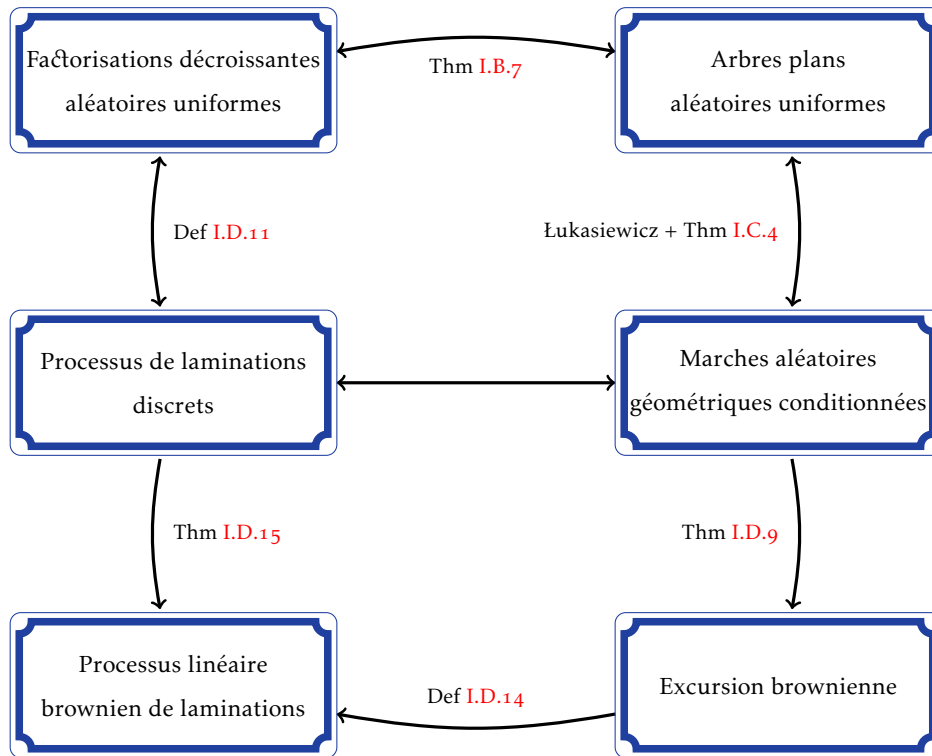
Factorisations décroissantes aléatoires uniformes

Thm I.B.7

Arbres plans aléatoires uniformes

Def I.D.11

Łukasiewicz + Thm I.C.4

Processus de laminations discrets

Marches aléatoires géométriques conditionnées

Thm I.D.15

Thm I.D.9

Processus linéaire brownien de laminations

Def I.D.14

Excursion brownienne